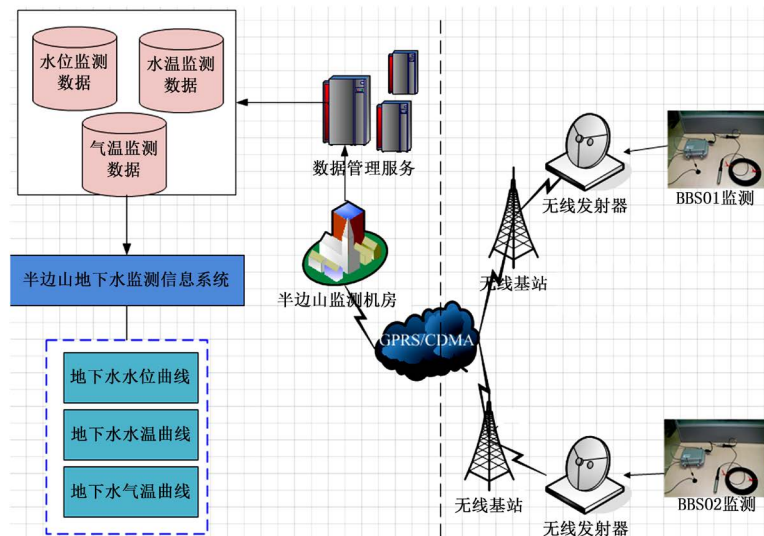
水位监测数据

水温监测数据

气温监测数据

数据管理服务

半边山地下水监测信息系统

半边山监测机房

地下水水位曲线

地下水水温曲线

地下水气温曲线

GPRS/CDMA

无线发射器

BBS01监测

无线基站

无线基站

无线发射器

BBS02监测